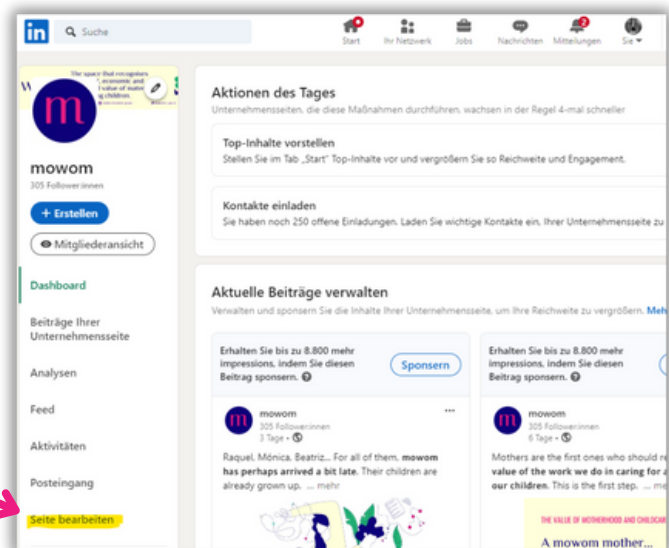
in Suche

Start Ihr Netzwerk Jobs Nachrichten Mitteilungen Sie

The space that recognizes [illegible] economic and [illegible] value of mater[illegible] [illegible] children

m

mowom
305 Follower:innen

+ Erstellen

Mitgliederansicht

Dashboard

Beiträge Ihrer Unternehmensseite

Analysen

Feed

Aktivitäten

Posteingang

Seite bearbeiten

Aktionen des Tages
Unternehmensseiten, die diese Maßnahmen durchführen, wachsen in der Regel 4-mal schneller

Top-Inhalte vorstellen
Stellen Sie im Tab „Start" Top-Inhalte vor und vergrößern Sie so Reichweite und Engagement.

Kontakte einladen
Sie haben noch 250 offene Einladungen. Laden Sie wichtige Kontakte ein, Ihrer Unternehmensseite zu

Aktuelle Beiträge verwalten
Verwalten und sponsern Sie die Inhalte Ihrer Unternehmensseite, um Ihre Reichweite zu vergrößern. Meh

Erhalten Sie bis zu 8.800 mehr impressions, indem Sie diesen Beitrag sponsern.

Sponsern

mowom
305 Follower:innen
3 Tage •

Raquel, Mónica, Beatriz... For all of them, mowom has perhaps arrived a bit late. Their children are already grown up. ... mehr

Erhalten Sie bis zu 8.800 mehr impressions, indem Sie diesen Beitrag sponsern.

mowom
305 Follower:innen
6 Tage •

Mothers are the first ones who should r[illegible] value of the work we do in caring for a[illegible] our children. This is the first step. ... mehr

THE VALUE OF MOTHERHOOD AND CHILDCAR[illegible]

A mowom mother...